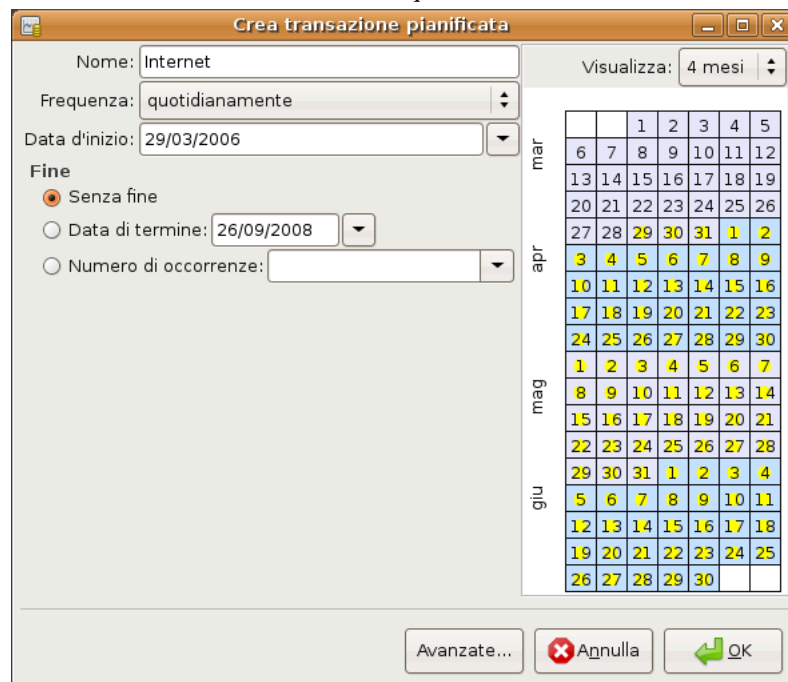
Crea transazione pianificata

Nome: Internet

Frequenza: quotidianamente

Data d'inizio: 29/03/2006

Fine

Senza fine

Data di termine: 26/09/2008

Numero di occorrenze:

Visualizza: 4 mesi

mar

| | | | | | | |
|---|---|---|---|---|---|---|
| | | 1 | 2 | 3 | 4 | 5 |
| 6 | 7 | 8 | 9 | 10 | 11 | 12 |
| 13 | 14 | 15 | 16 | 17 | 18 | 19 |
| 20 | 21 | 22 | 23 | 24 | 25 | 26 |
| 27 | 28 | 29 | 30 | 31 | 1 | 2 |

apr

| | | | | | | |
|---|---|---|---|---|---|---|
| 3 | 4 | 5 | 6 | 7 | 8 | 9 |
| 10 | 11 | 12 | 13 | 14 | 15 | 16 |
| 17 | 18 | 19 | 20 | 21 | 22 | 23 |
| 24 | 25 | 26 | 27 | 28 | 29 | 30 |

mag

| | | | | | | |
|---|---|---|---|---|---|---|
| 1 | 2 | 3 | 4 | 5 | 6 | 7 |
| 8 | 9 | 10 | 11 | 12 | 13 | 14 |
| 15 | 16 | 17 | 18 | 19 | 20 | 21 |
| 22 | 23 | 24 | 25 | 26 | 27 | 28 |
| 29 | 30 | 31 | 1 | 2 | 3 | 4 |

giu

| | | | | | | |
|---|---|---|---|---|---|---|
| 5 | 6 | 7 | 8 | 9 | 10 | 11 |
| 12 | 13 | 14 | 15 | 16 | 17 | 18 |
| 19 | 20 | 21 | 22 | 23 | 24 | 25 |
| 26 | 27 | 28 | 29 | 30 | | |

Avanzate...

Annulla

OK